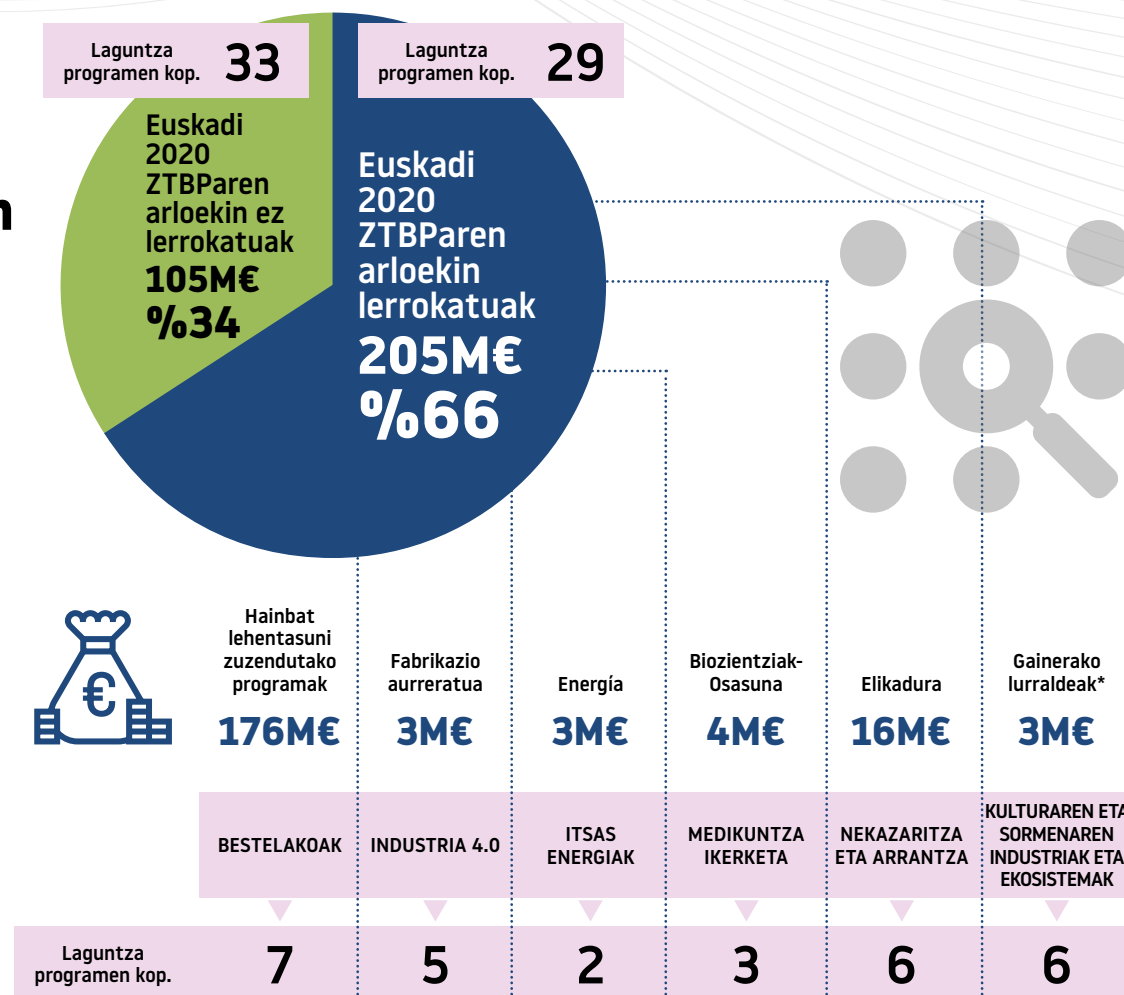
Laguntza programen kop. 33

Laguntza programen kop. 29

n

Euskadi 2020 ZTBParen arloekin ez lerrokatuak
105M€
%34

Euskadi 2020 ZTBParen arloekin lerrokatuak
205M€
%66

| Hainbat lehentasuni zuzendutako programak | Fabrikazio aurreratua | Energía | Biozientziak-Osasuna | Elikadura | Gainerako lurraldeak* |
|---|---|---|---|---|---|
| 176M€ | 3M€ | 3M€ | 4M€ | 16M€ | 3M€ |
| BESTELAKOAK | INDUSTRIA 4.0 | ITSAS ENERGIAK | MEDIKUNTZA IKERKETA | NEKAZARITZA ETA ARRANTZA | KULTURAREN ETA SORMENAREN INDUSTRIAK ETA EKOSISTEMAK |

| Laguntza programen kop. | 7 | 5 | 2 | 3 | 6 | 6 |
|---|---|---|---|---|---|---|